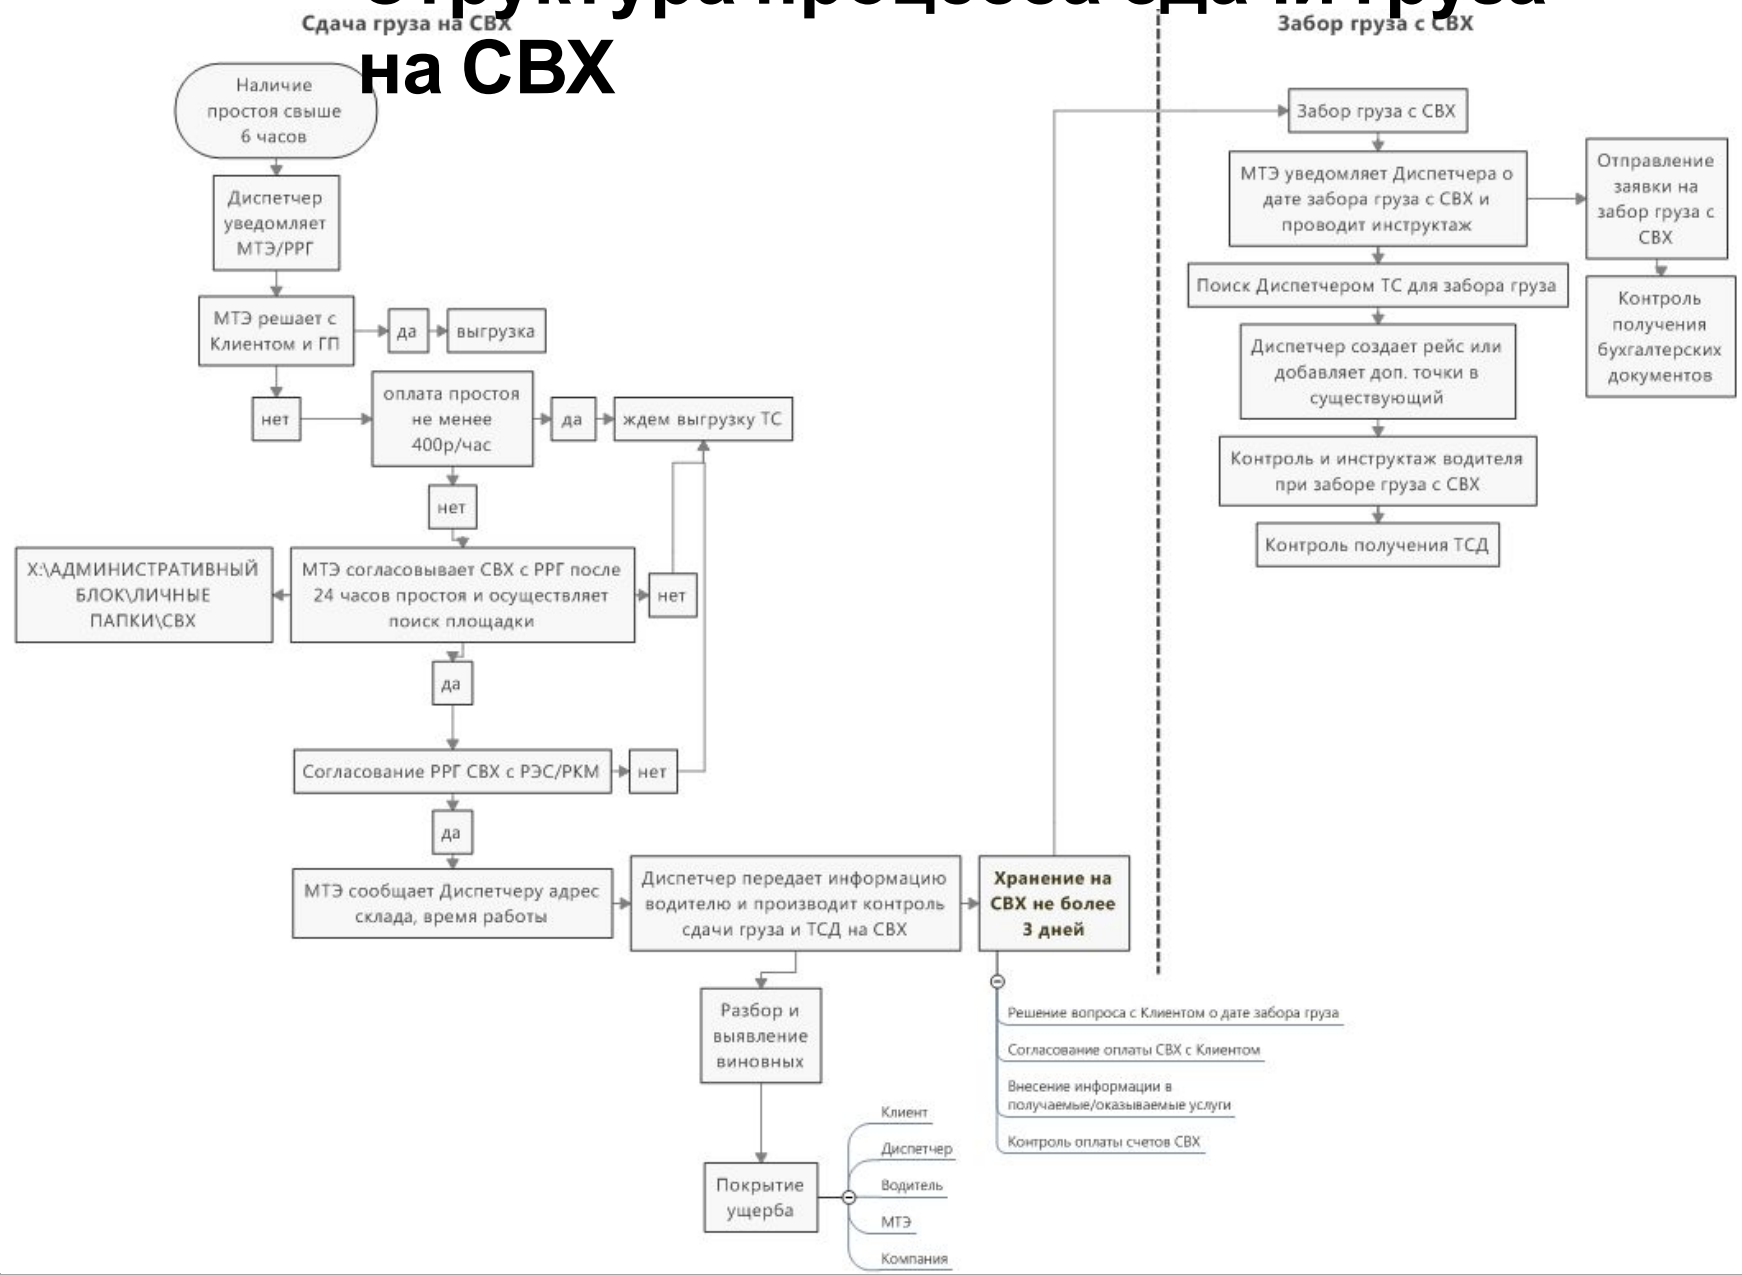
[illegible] на СВХ

Сдача груза на СВХ

Забор груза с СВХ

Наличие простоя свыше 6 часов

Диспетчер уведомляет МТЭ/РРГ

МТЭ решает с Клиентом и ГП

да

выгрузка

нет

оплата простоя не менее 400р/час

да

ждем выгрузку ТС

нет

X:\АДМИНИСТРАТИВНЫЙ БЛОК\ЛИЧНЫЕ ПАПКИ\СВХ

МТЭ согласовывает СВХ с РРГ после 24 часов простоя и осуществляет поиск площадки

нет

да

Согласование РРГ СВХ с РЭС/РКМ

нет

да

МТЭ сообщает Диспетчеру адрес склада, время работы

Диспетчер передает информацию водителю и производит контроль сдачи груза и ТСД на СВХ

Хранение на СВХ не более 3 дней

Решение вопроса с Клиентом о дате забора груза

Согласование оплаты СВХ с Клиентом

Внесение информации в получаемые/оказываемые услуги

Контроль оплаты счетов СВХ

Разбор и выявление виновных

Покрытие ущерба

Клиент

Диспетчер

Водитель

МТЭ

Компания

Забор груза с СВХ

МТЭ уведомляет Диспетчера о дате забора груза с СВХ и проводит инструктаж

Отправление заявки на забор груза с СВХ

Контроль получения бухгалтерских документов

Поиск Диспетчером ТС для забора груза

Диспетчер создает рейс или добавляет доп. точки в существующий

Контроль и инструктаж водителя при заборе груза с СВХ

Контроль получения ТСД